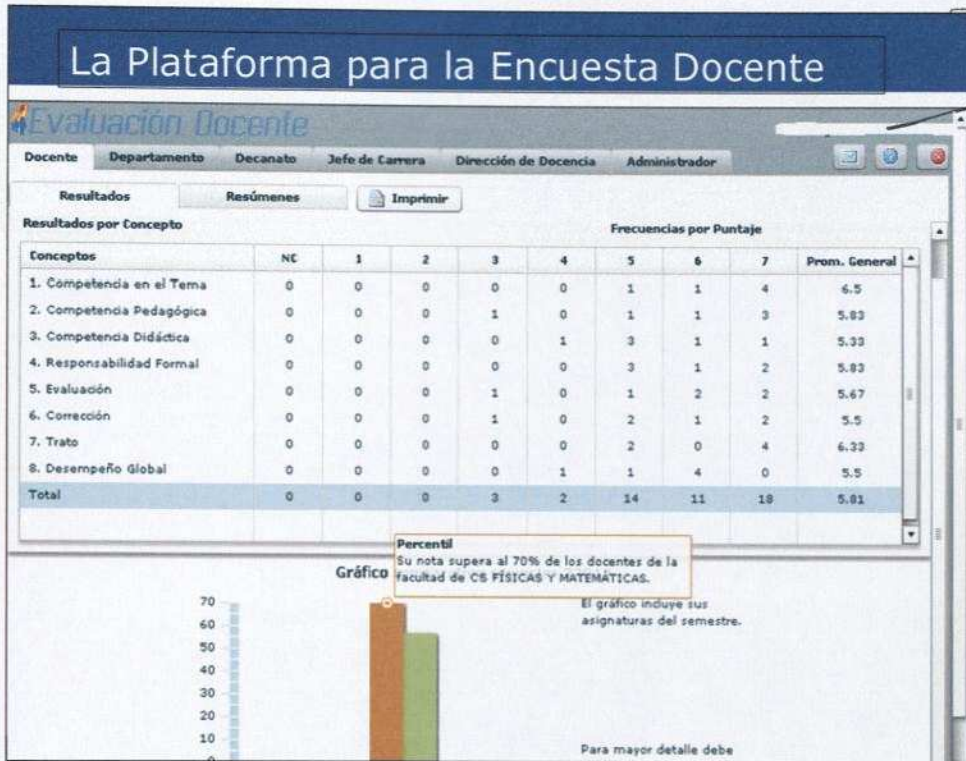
La Plataforma para la Encuesta Docente

Evaluación Docente

Docente | Departamento | Decanato | Jefe de Carrera | Dirección de Docencia | Administrador

Resultados | Resúmenes | Imprimir

Resultados por Concepto

Frecuencias por Puntaje

| Conceptos | NC | 1 | 2 | 3 | 4 | 5 | 6 | 7 | Prom. General |
|---|---|---|---|---|---|---|---|---|---|
| 1. Competencia en el Tema | 0 | 0 | 0 | 0 | 0 | 1 | 1 | 4 | 6.5 |
| 2. Competencia Pedagógica | 0 | 0 | 0 | 1 | 0 | 1 | 1 | 3 | 5.83 |
| 3. Competencia Didáctica | 0 | 0 | 0 | 0 | 1 | 3 | 1 | 1 | 5.33 |
| 4. Responsabilidad Formal | 0 | 0 | 0 | 0 | 0 | 3 | 1 | 2 | 5.83 |
| 5. Evaluación | 0 | 0 | 0 | 1 | 0 | 1 | 2 | 2 | 5.67 |
| 6. Corrección | 0 | 0 | 0 | 1 | 0 | 2 | 1 | 2 | 5.5 |
| 7. Trato | 0 | 0 | 0 | 0 | 0 | 2 | 0 | 4 | 6.33 |
| 8. Desempeño Global | 0 | 0 | 0 | 0 | 1 | 1 | 4 | 0 | 5.5 |
| Total | 0 | 0 | 0 | 3 | 2 | 14 | 11 | 18 | 5.81 |

Gráfico

Percentil
Su nota supera al 70% de los docentes de la facultad de CS FÍSICAS Y MATEMÁTICAS.

70
60
50
40
30
20
10

El gráfico incluye sus asignaturas del semestre.

Para mayor detalle debe